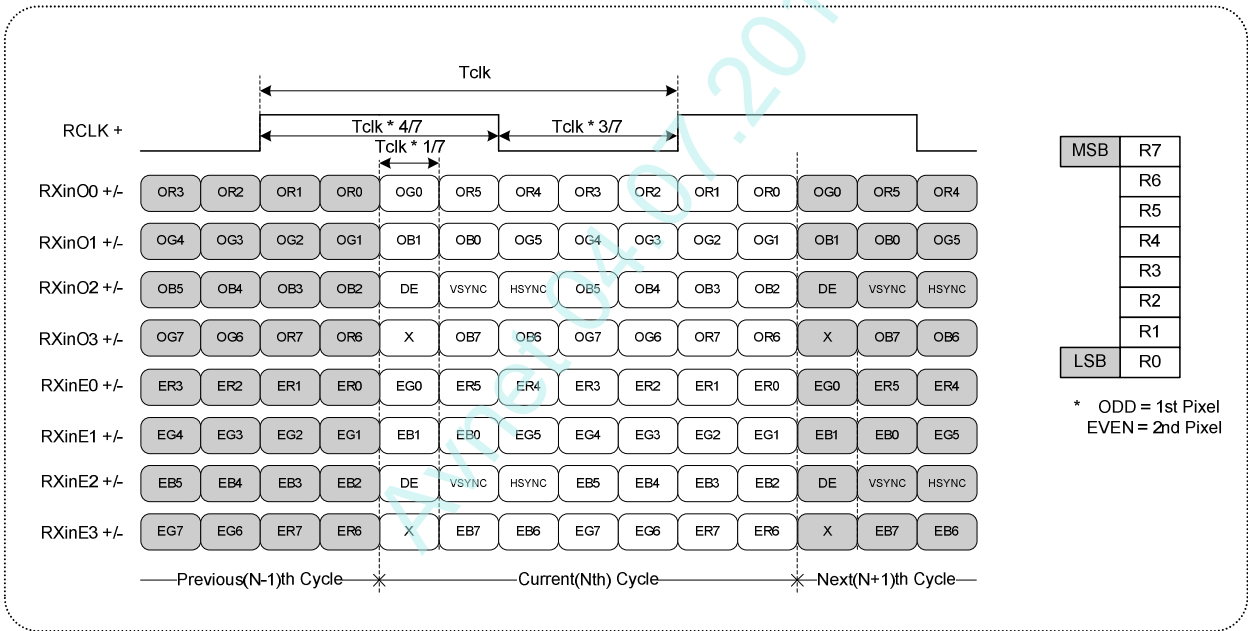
Tclk

RCLK +

Tclk * 4/7

Tclk * 3/7

Tclk * 1/7

| | | | | | | | | | | | | | | |
|---|---|---|---|---|---|---|---|---|---|---|---|---|---|---|
| RXinO0 +/- | OR3 | OR2 | OR1 | OR0 | OG0 | OR5 | OR4 | OR3 | OR2 | OR1 | OR0 | OG0 | OR5 | OR4 |
| RXinO1 +/- | OG4 | OG3 | OG2 | OG1 | OB1 | OB0 | OG5 | OG4 | OG3 | OG2 | OG1 | OB1 | OB0 | OG5 |
| RXinO2 +/- | OB5 | OB4 | OB3 | OB2 | DE | VSYNC | HSYNC | OB5 | OB4 | OB3 | OB2 | DE | VSYNC | HSYNC |
| RXinO3 +/- | OG7 | OG6 | OR7 | OR6 | X | OB7 | OB6 | OG7 | OG6 | OR7 | OR6 | X | OB7 | OB6 |
| RXinE0 +/- | ER3 | ER2 | ER1 | ER0 | EG0 | ER5 | ER4 | ER3 | ER2 | ER1 | ER0 | EG0 | ER5 | ER4 |
| RXinE1 +/- | EG4 | EG3 | EG2 | EG1 | EB1 | EB0 | EG5 | EG4 | EG3 | EG2 | EG1 | EB1 | EB0 | EG5 |
| RXinE2 +/- | EB5 | EB4 | EB3 | EB2 | DE | VSYNC | HSYNC | EB5 | EB4 | EB3 | EB2 | DE | VSYNC | HSYNC |
| RXinE3 +/- | EG7 | EG6 | ER7 | ER6 | X | EB7 | EB6 | EG7 | EG6 | ER7 | ER6 | X | EB7 | EB6 |

Previous(N-1)th Cycle
Current(Nth) Cycle
Next(N+1)th Cycle

| | |
|---|---|
| MSB | R7 |
| | R6 |
| | R5 |
| | R4 |
| | R3 |
| | R2 |
| | R1 |
| LSB | R0 |

* ODD = 1st Pixel
EVEN = 2nd Pixel

Avnet 04.07.201